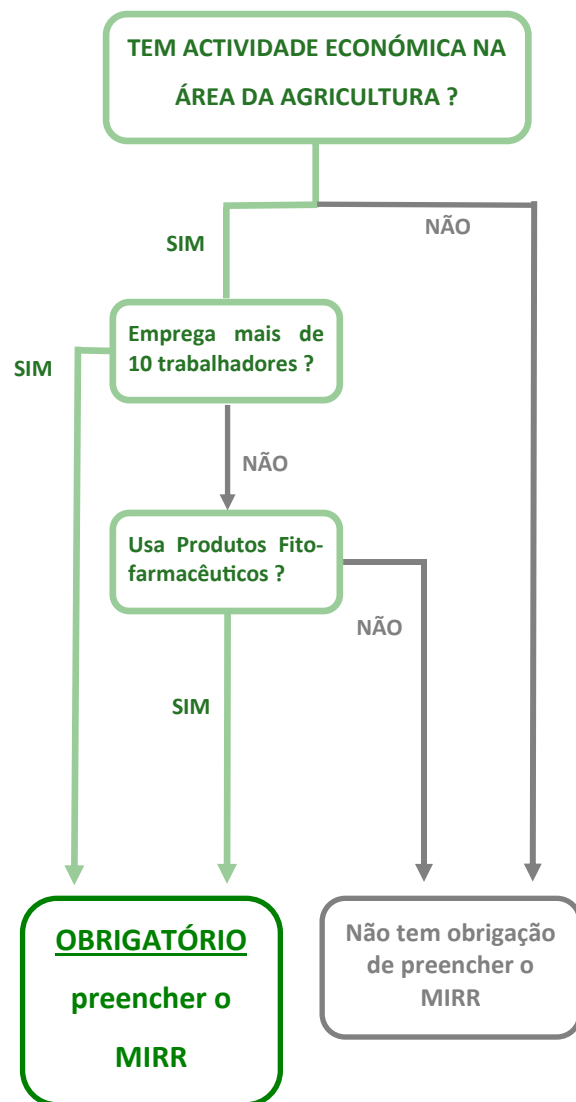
TEM ACTIVIDADE ECONÓMICA NA ÁREA DA AGRICULTURA ?

SIM

NÃO

SIM

Emprega mais de 10 trabalhadores ?

NÃO

Usa Produtos Fitofarmacêuticos ?

NÃO

SIM

OBRIGATÓRIO preencher o MIRR

Não tem obrigação de preencher o MIRR